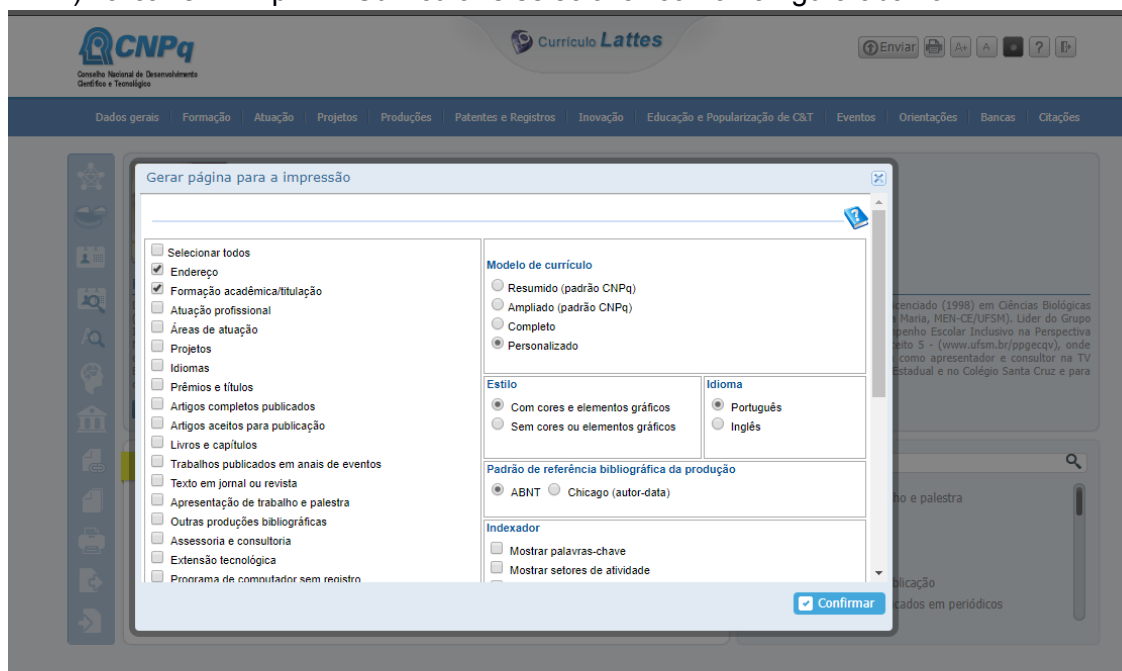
CNPq
Conselho Nacional de Desenvolvimento Científico e Tecnológico

Currículo Lattes

Enviar A+ A ?

Dados gerais | Formação | Atuação | Projetos | Produções | Patentes e Registros | Inovação | Educação e Popularização de C&T | Eventos | Orientações | Bancas | Citações

Gerar página para a impressão

Selecionar todos
Endereço
Formação acadêmica/titulação
Atuação profissional
Áreas de atuação
Projetos
Idiomas
Prêmios e títulos
Artigos completos publicados
Artigos aceitos para publicação
Livros e capítulos
Trabalhos publicados em anais de eventos
Texto em jornal ou revista
Apresentação de trabalho e palestra
Outras produções bibliográficas
Assessoria e consultoria
Extensão tecnológica
Programa de computador sem registro

Modelo de currículo
Resumido (padrão CNPq)
Ampliado (padrão CNPq)
Completo
Personalizado

Estilo
Com cores e elementos gráficos
Sem cores ou elementos gráficos

Idioma
Português
Inglês

Padrão de referência bibliográfica da produção
ABNT Chicago (autor-data)

Indexador
Mostrar palavras-chave
Mostrar setores de atividade

Confirmar

cenciado (1998) em Ciências Biológicas Maria, MEN-CE/UFSM). Líder do Grupo penho Escolar Inclusivo na Perspectiva eito 5 - (www.ufsm.br/ppgecqv), onde como apresentador e consultor na TV Estadual e no Colégio Santa Cruz e para

ho e palestra
blicação
cados em periódicos